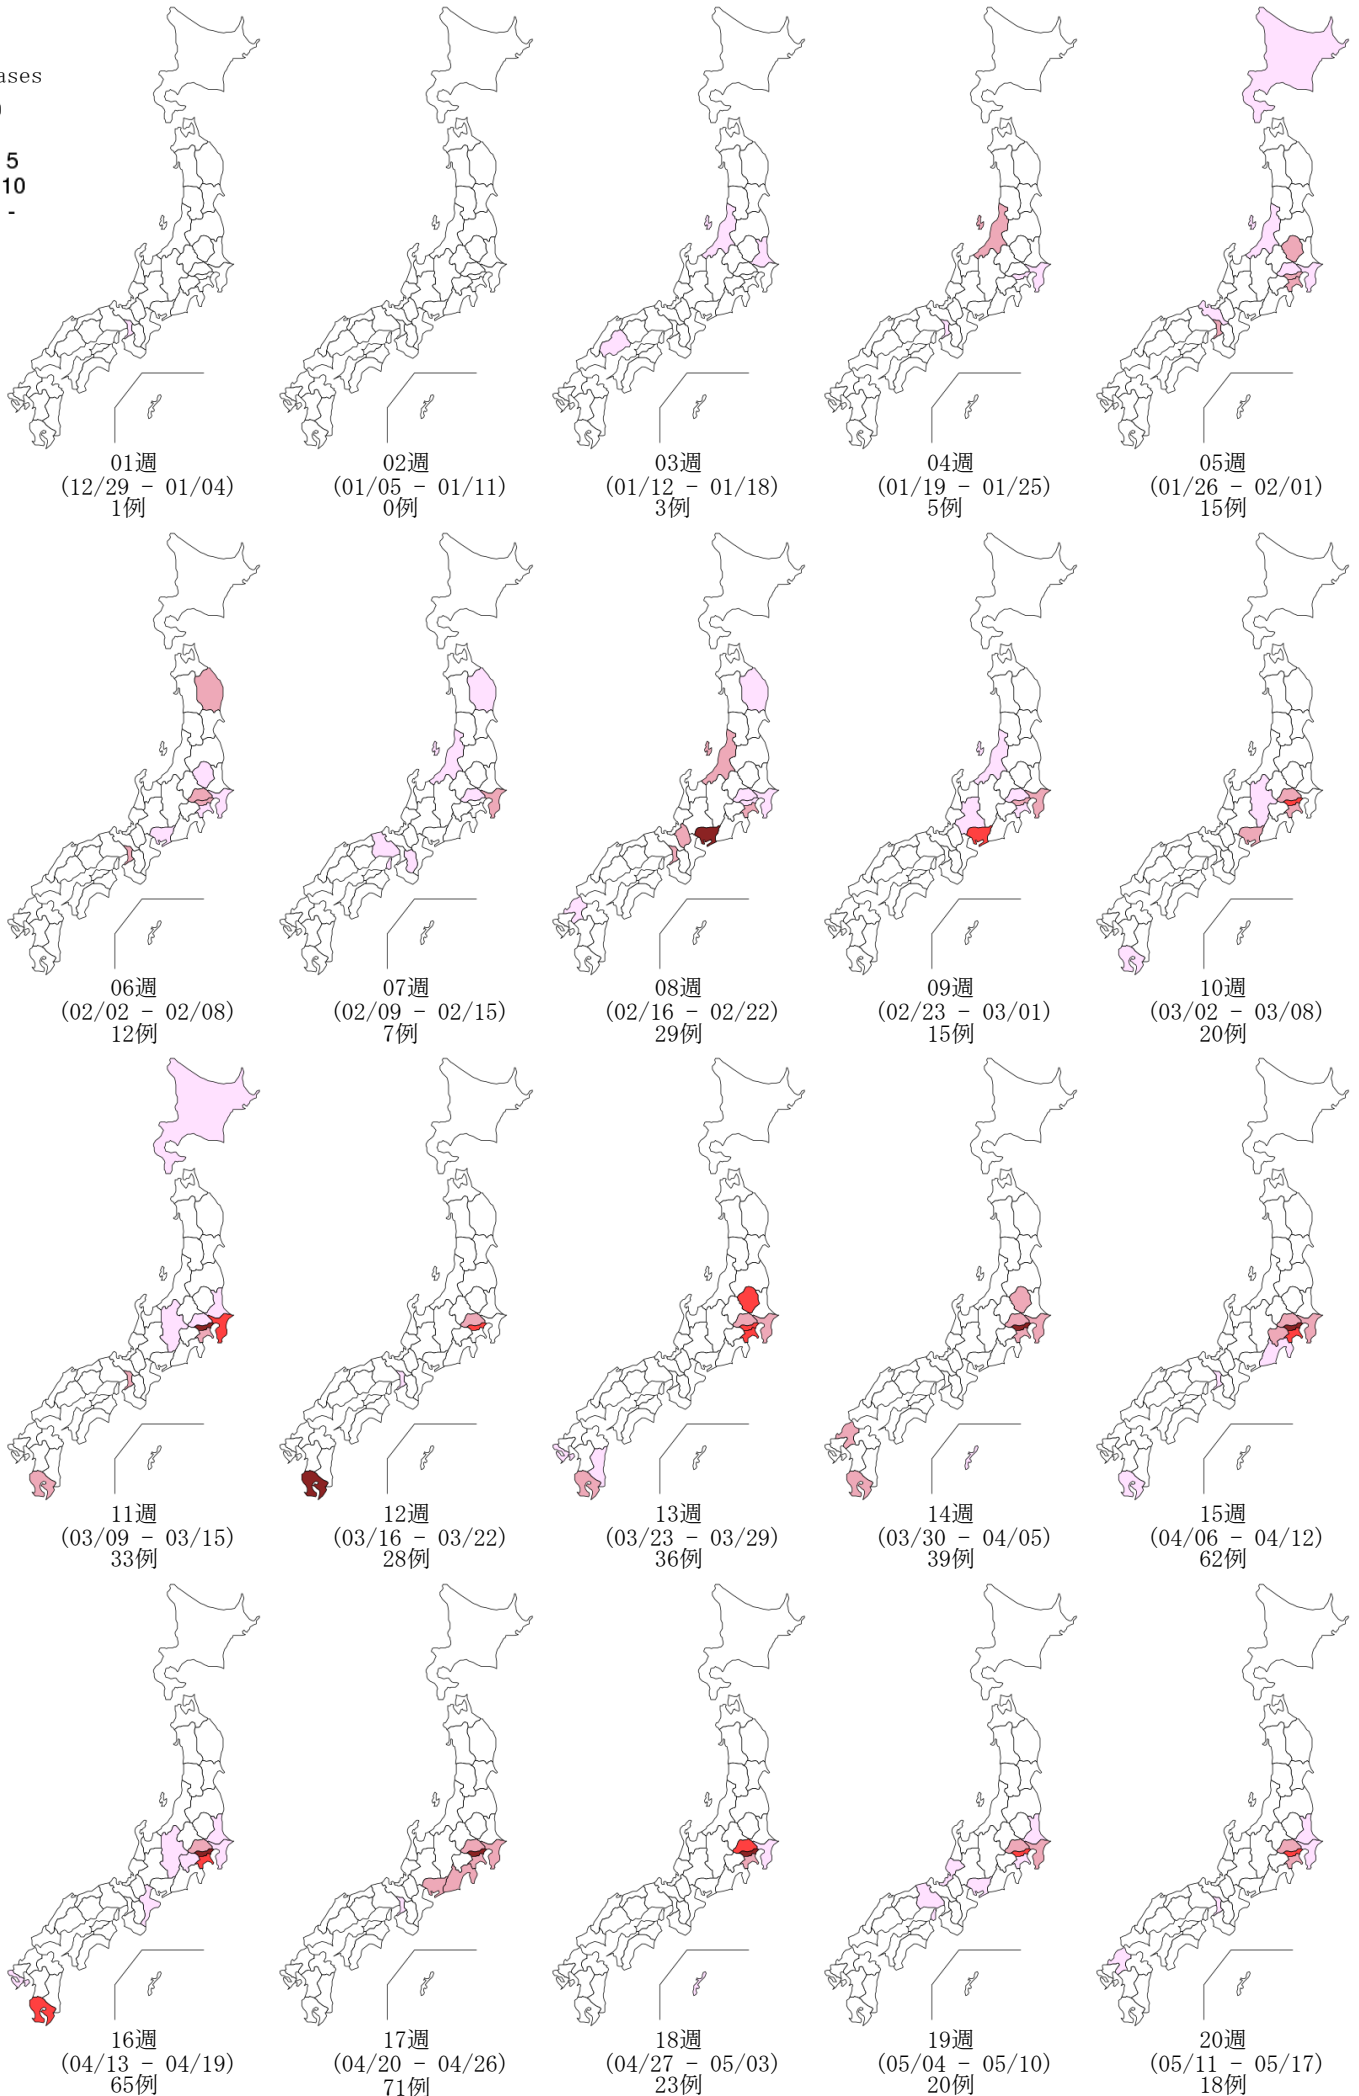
ases
5
10
-

01週
(12/29 – 01/04)
1例

02週
(01/05 – 01/11)
0例

03週
(01/12 – 01/18)
3例

04週
(01/19 – 01/25)
5例

05週
(01/26 – 02/01)
15例

06週
(02/02 – 02/08)
12例

07週
(02/09 – 02/15)
7例

08週
(02/16 – 02/22)
29例

09週
(02/23 – 03/01)
15例

10週
(03/02 – 03/08)
20例

11週
(03/09 – 03/15)
33例

12週
(03/16 – 03/22)
28例

13週
(03/23 – 03/29)
36例

14週
(03/30 – 04/05)
39例

15週
(04/06 – 04/12)
62例

16週
(04/13 – 04/19)
65例

17週
(04/20 – 04/26)
71例

18週
(04/27 – 05/03)
23例

19週
(05/04 – 05/10)
20例

20週
(05/11 – 05/17)
18例